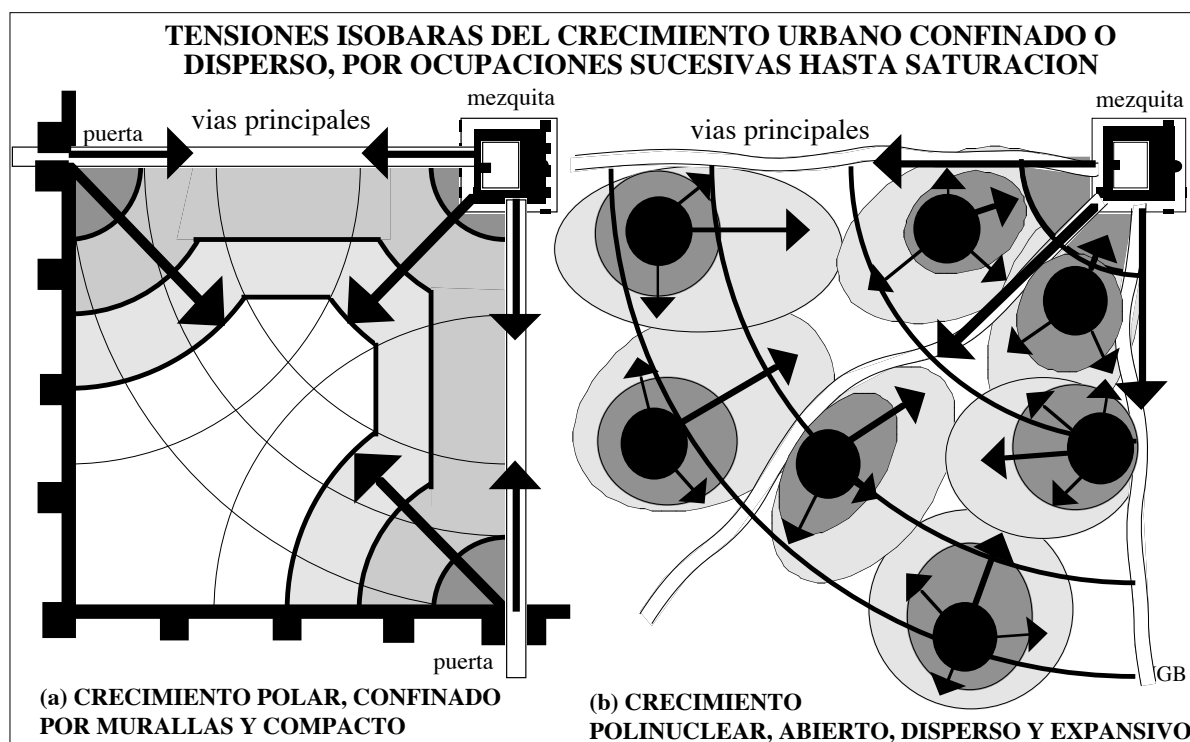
TENSIONES ISOBARAS DEL CRECIMIENTO URBANO CONFINADO O DISPERSO, POR OCUPACIONES SUCESIVAS HASTA SATURACION

puerta

vias principales

mezquita

puerta

(a) CRECIMIENTO POLAR, CONFINADO POR MURALLAS Y COMPACTO

vias principales

mezquita

GB

(b) CRECIMIENTO POLINUCLEAR, ABIERTO, DISPERSO Y EXPANSIVO